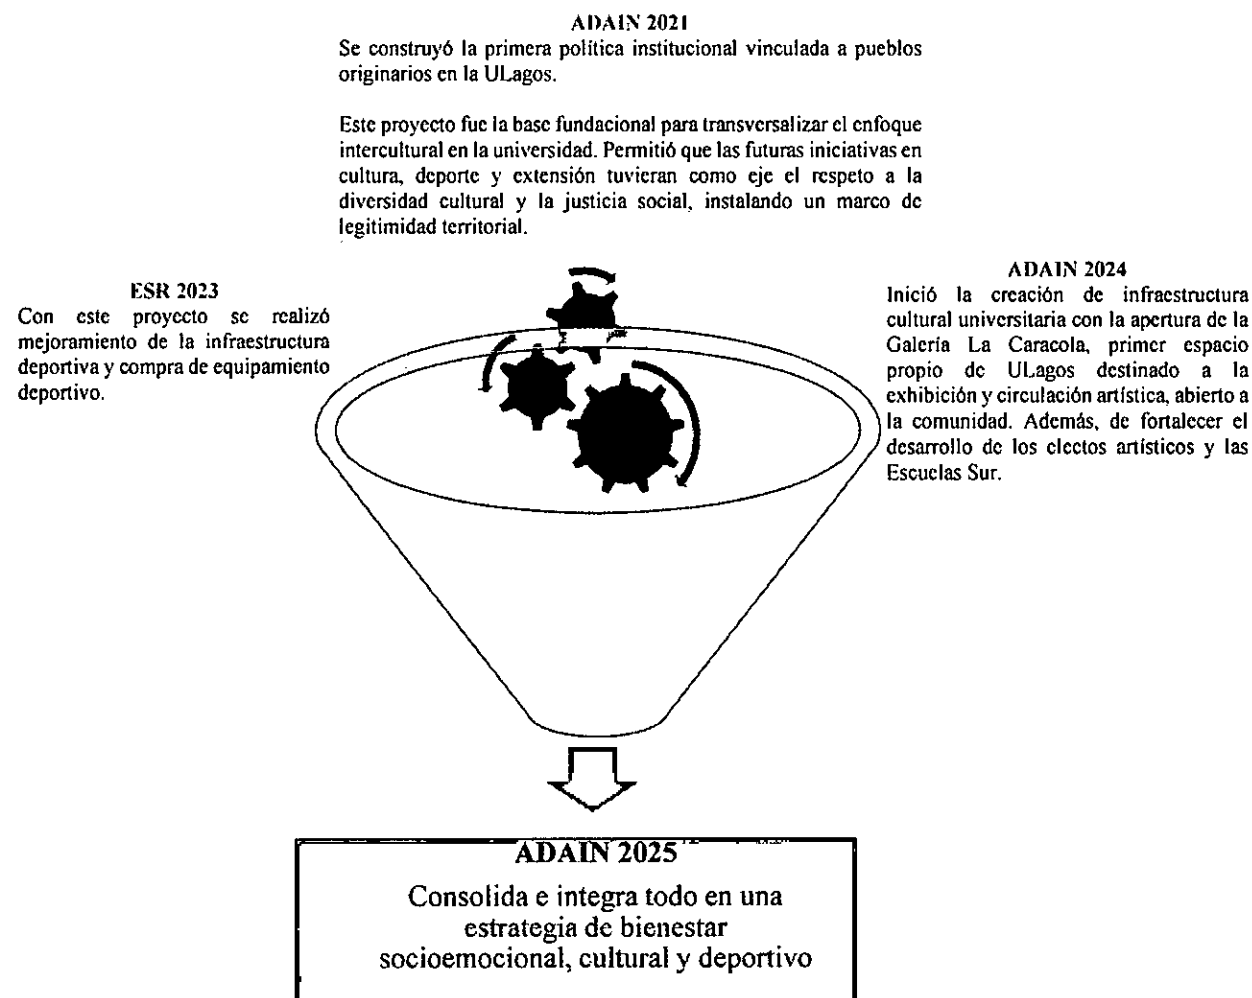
ADAIN 2021
Se construyó la primera política institucional vinculada a pueblos originarios en la ULagos.

Este proyecto fue la base fundacional para transversalizar el enfoque intercultural en la universidad. Permitió que las futuras iniciativas en cultura, deporte y extensión tuvieran como eje el respeto a la diversidad cultural y la justicia social, instalando un marco de legitimidad territorial.

ESR 2023
Con este proyecto se realizó mejoramiento de la infraestructura deportiva y compra de equipamiento deportivo.

ADAIN 2024
Inició la creación de infraestructura cultural universitaria con la apertura de la Galería La Caracola, primer espacio propio de ULagos destinado a la exhibición y circulación artística, abierto a la comunidad. Además, de fortalecer el desarrollo de los electos artísticos y las Escuelas Sur.

ADAIN 2025
Consolida e integra todo en una estrategia de bienestar socioemocional, cultural y deportivo